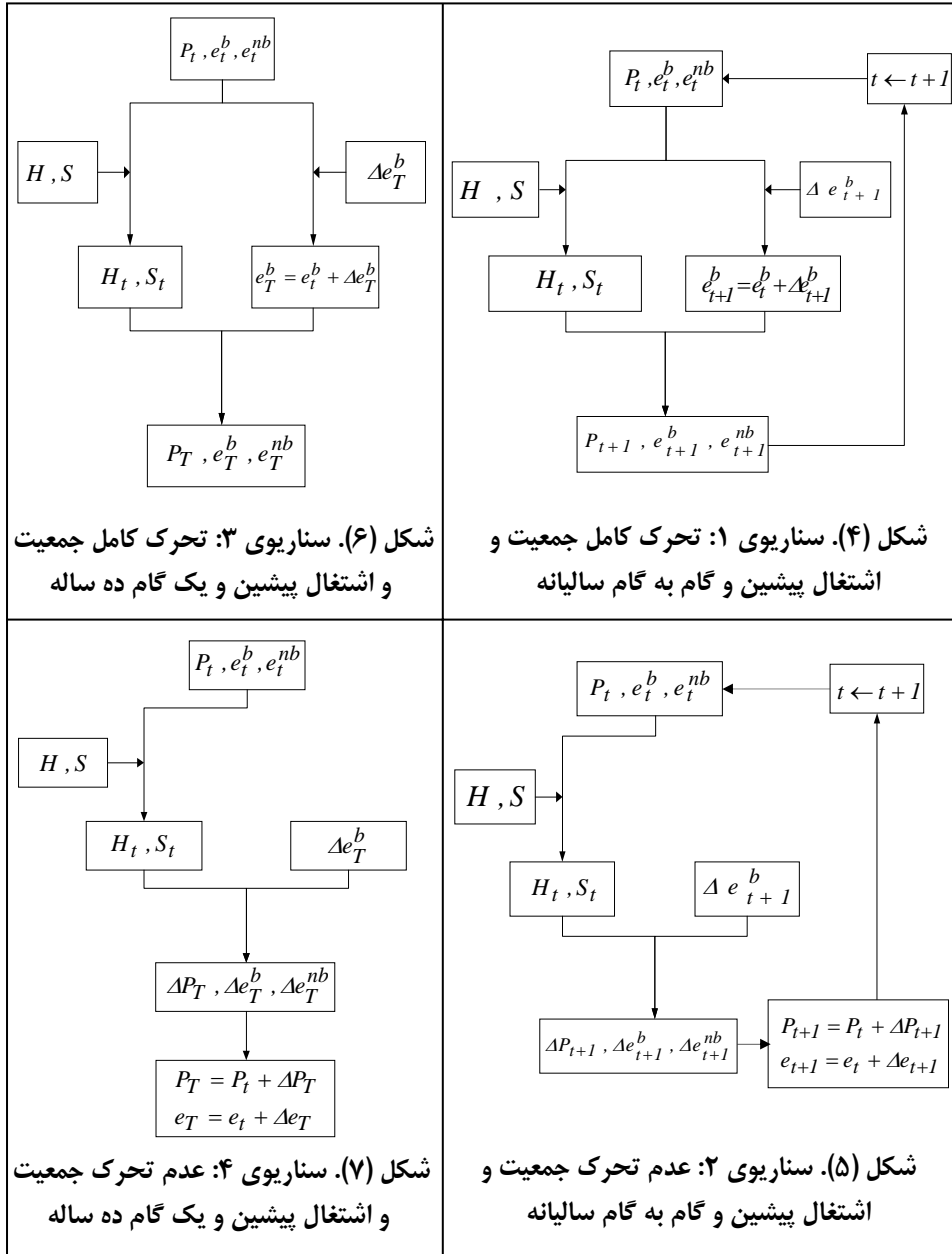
$P_t , e_t^b , e_t^{nb}$

$t \leftarrow t+1$

$H , S$

$\Delta e_{t+1}^b$

$H_t , S_t$

$e_{t+1}^b = e_t^b + \Delta e_{t+1}^b$

$P_{t+1} , e_{t+1}^b , e_{t+1}^{nb}$

شکل (۴). سناریوی ۱: تحرک کامل جمعیت و اشتغال پیشین و گام به گام سالیانه

$P_t , e_t^b , e_t^{nb}$

$H , S$

$\Delta e_T^b$

$H_t , S_t$

$e_T^b = e_t^b + \Delta e_T^b$

$P_T , e_T^b , e_T^{nb}$

شکل (۶). سناریوی ۳: تحرک کامل جمعیت و اشتغال پیشین و یک گام ده ساله

$P_t , e_t^b , e_t^{nb}$

$t \leftarrow t+1$

$H , S$

$H_t , S_t$

$\Delta e_{t+1}^b$

$\Delta P_{t+1} , \Delta e_{t+1}^b , \Delta e_{t+1}^{nb}$

$P_{t+1} = P_t + \Delta P_{t+1}$
$e_{t+1} = e_t + \Delta e_{t+1}$

شکل (۵). سناریوی ۲: عدم تحرک جمعیت و اشتغال پیشین و گام به گام سالیانه

$P_t , e_t^b , e_t^{nb}$

$H , S$

$H_t , S_t$

$\Delta e_T^b$

$\Delta P_T , \Delta e_T^b , \Delta e_T^{nb}$

$P_T = P_t + \Delta P_T$
$e_T = e_t + \Delta e_T$

شکل (۷). سناریوی ۴: عدم تحرک جمعیت و اشتغال پیشین و یک گام ده ساله